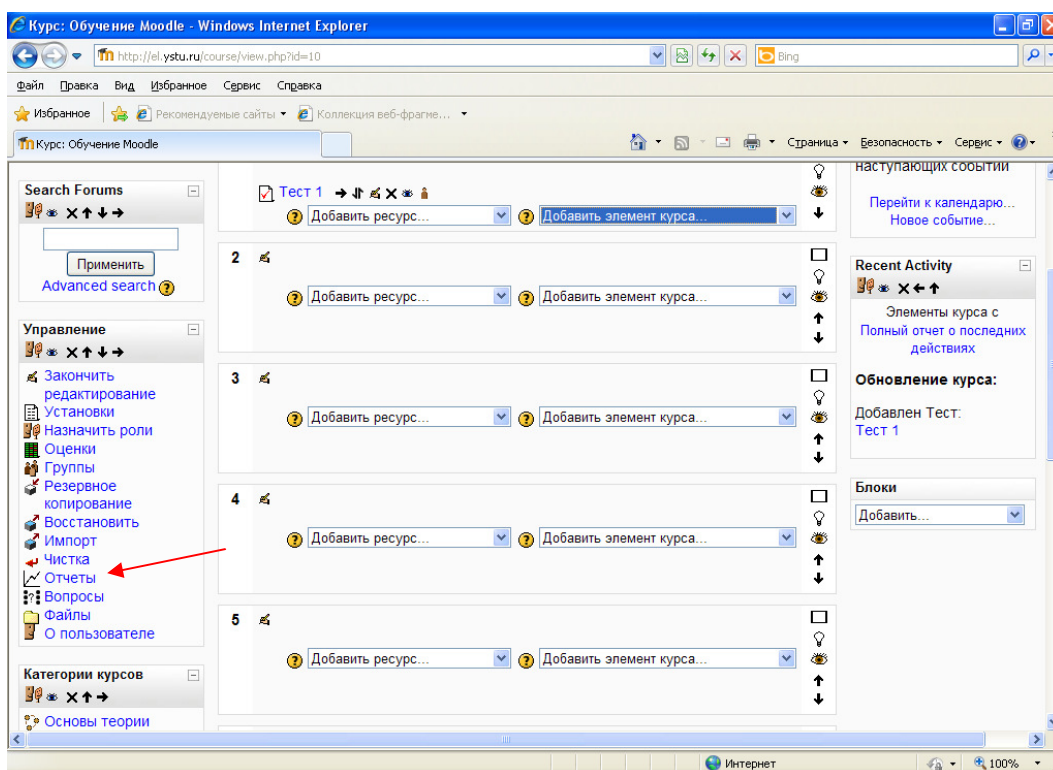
Курс: Обучение Moodle - Windows Internet Explorer

http://el.ystu.ru/course/view.php?id=10

Bing

Файл Правка Вид Избранное Сервис Справка

Избранное Рекомендуемые сайты Коллекция веб-фрагме...

Курс: Обучение Moodle

Страница Безопасность Сервис

Search Forums

Применить

Advanced search

Управление

Закончить редактирование
Установки
Назначить роли
Оценки
Группы
Резервное копирование
Восстановить
Импорт
Чистка
Отчеты
Вопросы
Файлы
О пользователе

Категории курсов

Основы теории

Тест 1

Добавить ресурс... Добавить элемент курса...

2

Добавить ресурс... Добавить элемент курса...

3

Добавить ресурс... Добавить элемент курса...

4

Добавить ресурс... Добавить элемент курса...

5

Добавить ресурс... Добавить элемент курса...

наступающих событий

Перейти к календарю...
Новое событие...

Recent Activity

Элементы курса с
Полный отчет о последних действиях

Обновление курса:

Добавлен Тест:
Тест 1

Блоки

Добавить...

Интернет

100%